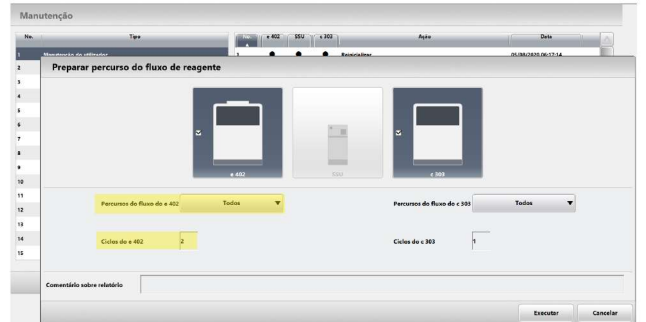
Manutenção

| No. | Tipo | No. | e 402 | ISSU | c 303 | Ação | Data |
|---|---|---|---|---|---|---|---|
| 1 | Manutenção do utilizador | 1 | ● | ● | ● | Reinicializar | 01/09/2020 06:17:14 |
| 2 | | | | | | | |
| 3 | | | | | | | |
| 4 | | | | | | | |
| 5 | | | | | | | |
| 6 | | | | | | | |
| 7 | | | | | | | |
| 8 | | | | | | | |
| 9 | | | | | | | |
| 10 | | | | | | | |
| 11 | | | | | | | |
| 12 | | | | | | | |
| 13 | | | | | | | |
| 14 | | | | | | | |
| 15 | | | | | | | |

Preparar percurso do fluxo de reagente

e 402

ISSU

c 303

Percursos do fluxo do e 402 Todos

Percursos do fluxo do c 303 Todos

Ciclos do e 402 2

Ciclos do c 303 1

Comentário sobre relatório

Executar Cancelar